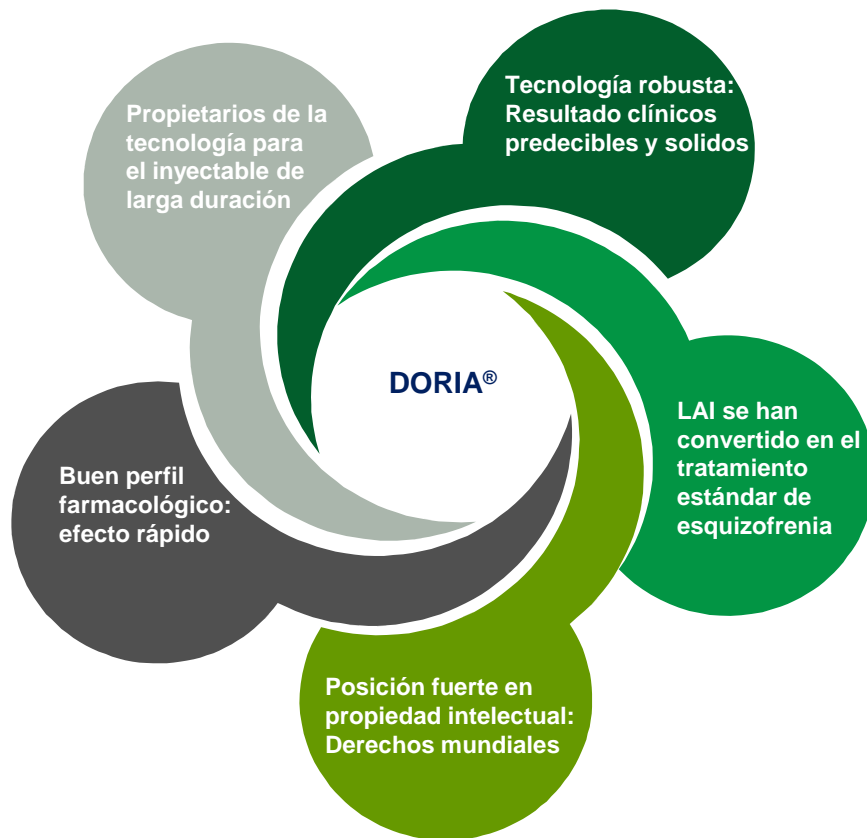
Propietarios de la tecnología para el inyectable de larga duración

Tecnología robusta: Resultado clínicos predecibles y solidos

DORIA®

LAI se han convertido en el tratamiento estándar de esquizofrenia

Buen perfil farmacológico: efecto rápido

Posición fuerte en propiedad intelectual: Derechos mundiales